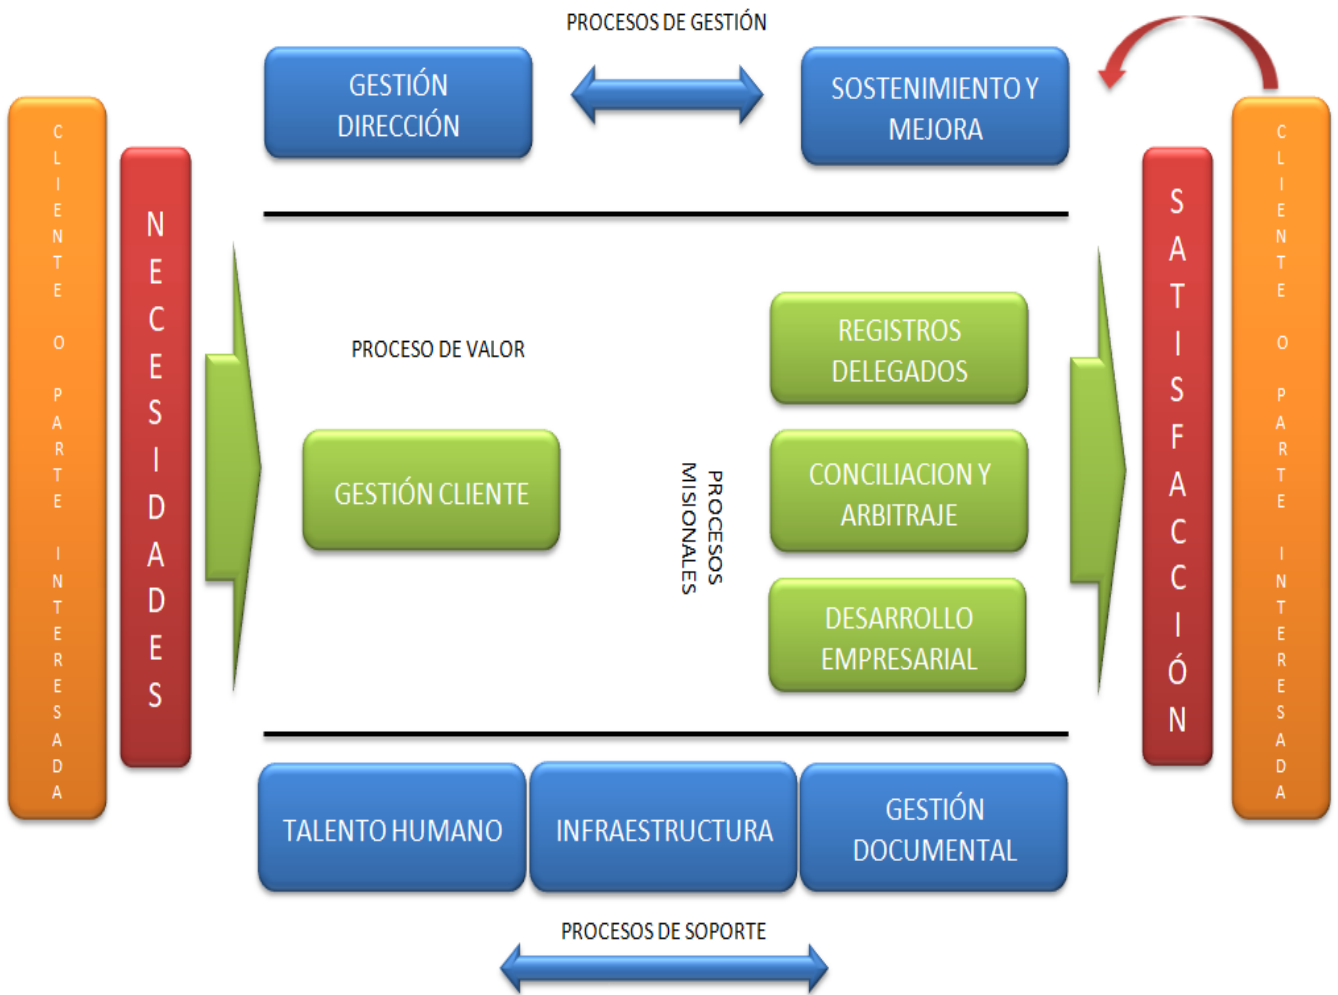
PROCESOS DE GESTIÓN

GESTIÓN DIRECCIÓN

SOSTENIMIENTO Y MEJORA

CLIENTE O PARTE INTERESADA

NECESIDADES

PROCESO DE VALOR

GESTIÓN CLIENTE

PROCESOS MISIONALES

REGISTROS DELEGADOS

CONCILIACION Y ARBITRAJE

DESARROLLO EMPRESARIAL

SATISFACCIÓN

CLIENTE O PARTE INTERESADA

TALENTO HUMANO

INFRAESTRUCTURA

GESTIÓN DOCUMENTAL

PROCESOS DE SOPORTE